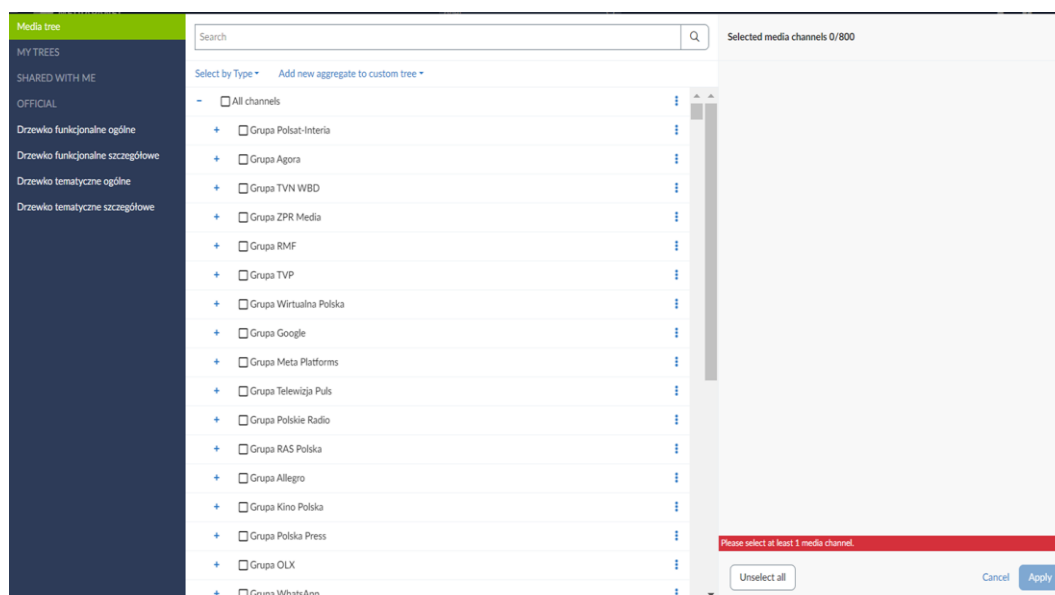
Media tree
MY TREES
SHARED WITH ME
OFFICIAL
Drzewko funkcjonalne ogólne
Drzewko funkcjonalne szczegółowe
Drzewko tematyczne ogólne
Drzewko tematyczne szczegółowe

Search

Select by Type ▾ Add new aggregate to custom tree ▾

- All channels
+ Grupa Polsat-Interia
+ Grupa Agora
+ Grupa TVN WBD
+ Grupa ZPR Media
+ Grupa RMF
+ Grupa TVP
+ Grupa Wirtualna Polska
+ Grupa Google
+ Grupa Meta Platforms
+ Grupa Telewizja Puls
+ Grupa Polskie Radio
+ Grupa RAS Polska
+ Grupa Allegro
+ Grupa Kino Polska
+ Grupa Polska Press
+ Grupa OLX
+ Grupa WhatsApp

Selected media channels 0/800

Please select at least 1 media channel.

Unselect all
Cancel
Apply